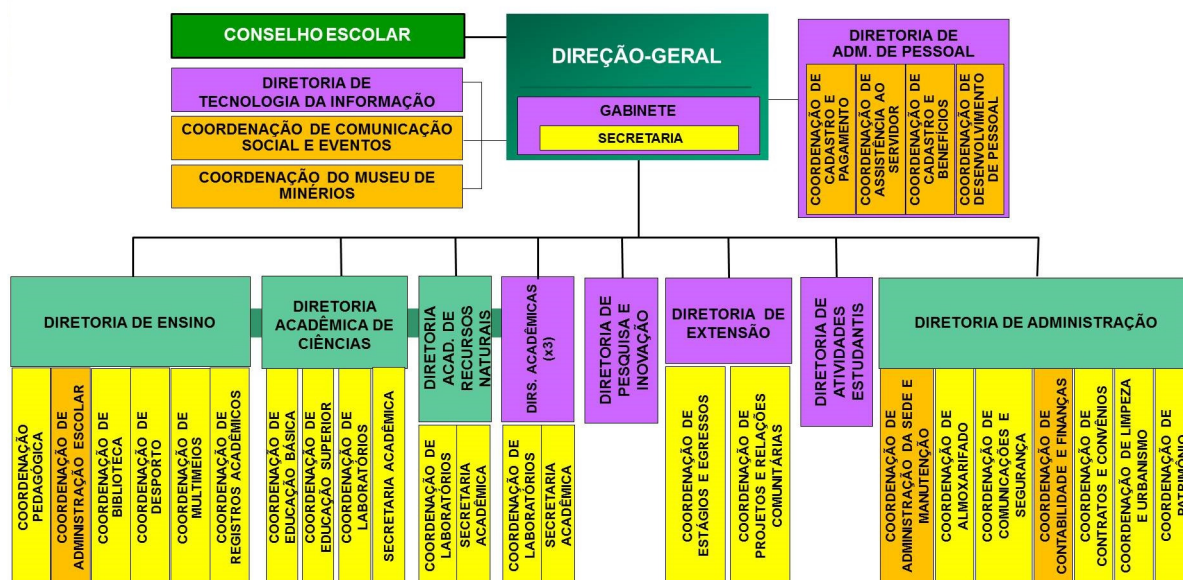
CONSELHO ESCOLAR

DIREÇÃO-GERAL

GABINETE

SECRETARIA

DIRETORIA DE TECNOLOGIA DA INFORMAÇÃO

COORDENAÇÃO DE COMUNICAÇÃO SOCIAL E EVENTOS

COORDENAÇÃO DO MUSEU DE MINÉRIOS

DIRETORIA DE ADM. DE PESSOAL

COORDENAÇÃO DE CADASTRO E PAGAMENTO

COORDENAÇÃO DE ASSISTÊNCIA AO SERVIDOR

COORDENAÇÃO DE CADASTRO E BENEFÍCIOS

COORDENAÇÃO DE DESENVOLVIMENTO DE PESSOAL

DIRETORIA DE ENSINO

COORDENAÇÃO PEDAGÓGICA

COORDENAÇÃO DE ADMINISTRAÇÃO ESCOLAR

COORDENAÇÃO DE BIBLIOTECA

COORDENAÇÃO DE DESPORTO

COORDENAÇÃO DE MULTIMEIOS

COORDENAÇÃO DE REGISTROS ACADÊMICOS

DIRETORIA ACADÊMICA DE CIÊNCIAS

COORDENAÇÃO DE EDUCAÇÃO BÁSICA

COORDENAÇÃO DE EDUCAÇÃO SUPERIOR

COORDENAÇÃO DE LABORATÓRIOS

SECRETARIA ACADÊMICA

DIRETORIA ACAD. DE RECURSOS NATURAIS

COORDENAÇÃO DE LABORATÓRIOS

SECRETARIA ACADÊMICA

DIRS. ACADÊMICAS (x3)

COORDENAÇÃO DE LABORATÓRIOS

SECRETARIA ACADÊMICA

DIRETORIA DE PESQUISA E INOVAÇÃO

DIRETORIA DE EXTENSÃO

COORDENAÇÃO DE ESTÁGIOS E EGRESSOS

COORDENAÇÃO DE PROJETOS E RELAÇÕES COMUNITÁRIAS

DIRETORIA DE ATIVIDADES ESTUDANTIS

DIRETORIA DE ADMINISTRAÇÃO

COORDENAÇÃO DE ADMINISTRAÇÃO DA SEDE E MANUTENÇÃO

COORDENAÇÃO DE ALMOXARIFADO

COORDENAÇÃO DE COMUNICAÇÕES E SEGURANÇA

COORDENAÇÃO DE CONTABILIDADE E FINANÇAS

COORDENAÇÃO DE CONTRATOS E CONVÊNIOS

COORDENAÇÃO DE LIMPEZA E URBANISMO

COORDENAÇÃO DE PATRIMÔNIO